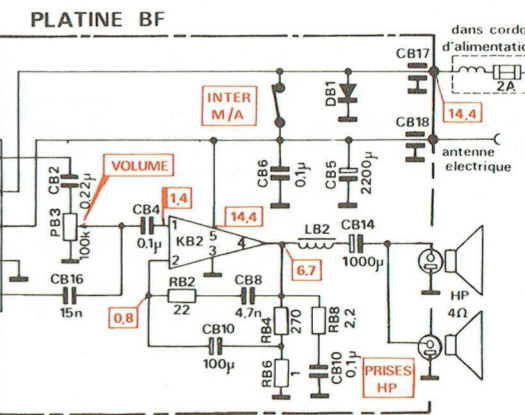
PLATINE BF

dans cordon d'alimentation

2A

CB17

14,4

CB18

antenne électrique

INTER M/A

DB1

CB6 0,1µ

CB5 2200µ

VOLUME

CB2 0,22µ

PB3 100k

1,4

CB4 0,1µ

KB2

1

5

3

2

4

14,4

LB2

CB14 1000µ

6,7

HP 4Ω

CB16 15n

0,8

RB2 22

CB8 4,7n

CB10 100µ

RB4 270

RB8 2,2

RB6 1

CB10 0,1µ

PRISES HP